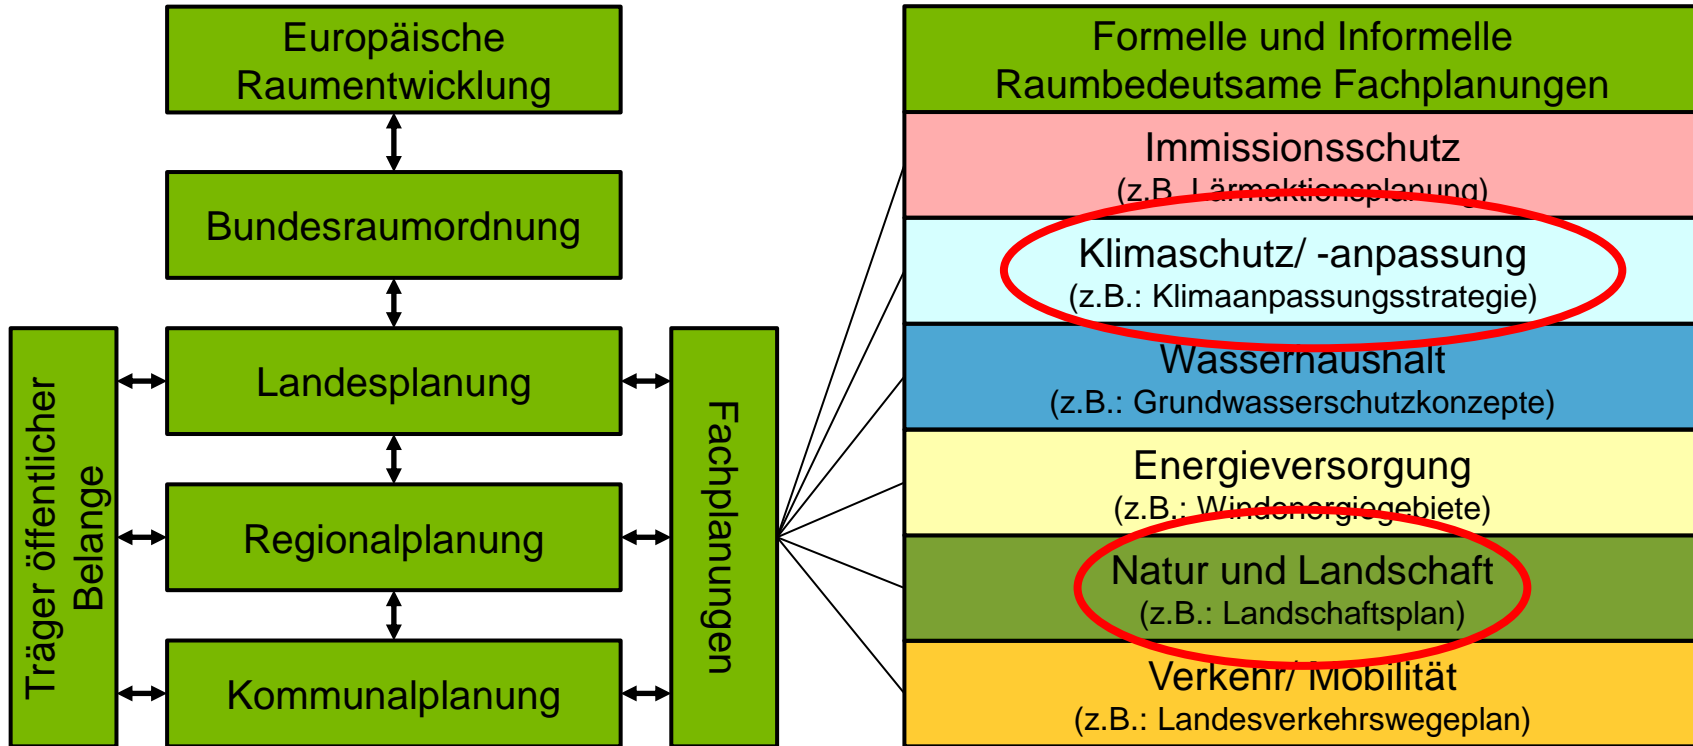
Europäische Raumentwicklung

Bundesraumordnung

Landesplanung

Regionalplanung

Kommunalplanung

Träger öffentlicher Belange

Fachplanungen

Formelle und Informelle Raumbedeutsame Fachplanungen

Immissionsschutz
(z.B. Lärmaktionsplanung)

Klimaschutz/ -anpassung
(z.B.: Klimaanpassungsstrategie)

Wasserhaushalt
(z.B.: Grundwasserschutzkonzepte)

Energieversorgung
(z.B.: Windenergiegebiete)

Natur und Landschaft
(z.B.: Landschaftsplan)

Verkehr/ Mobilität
(z.B.: Landesverkehrswegeplan)